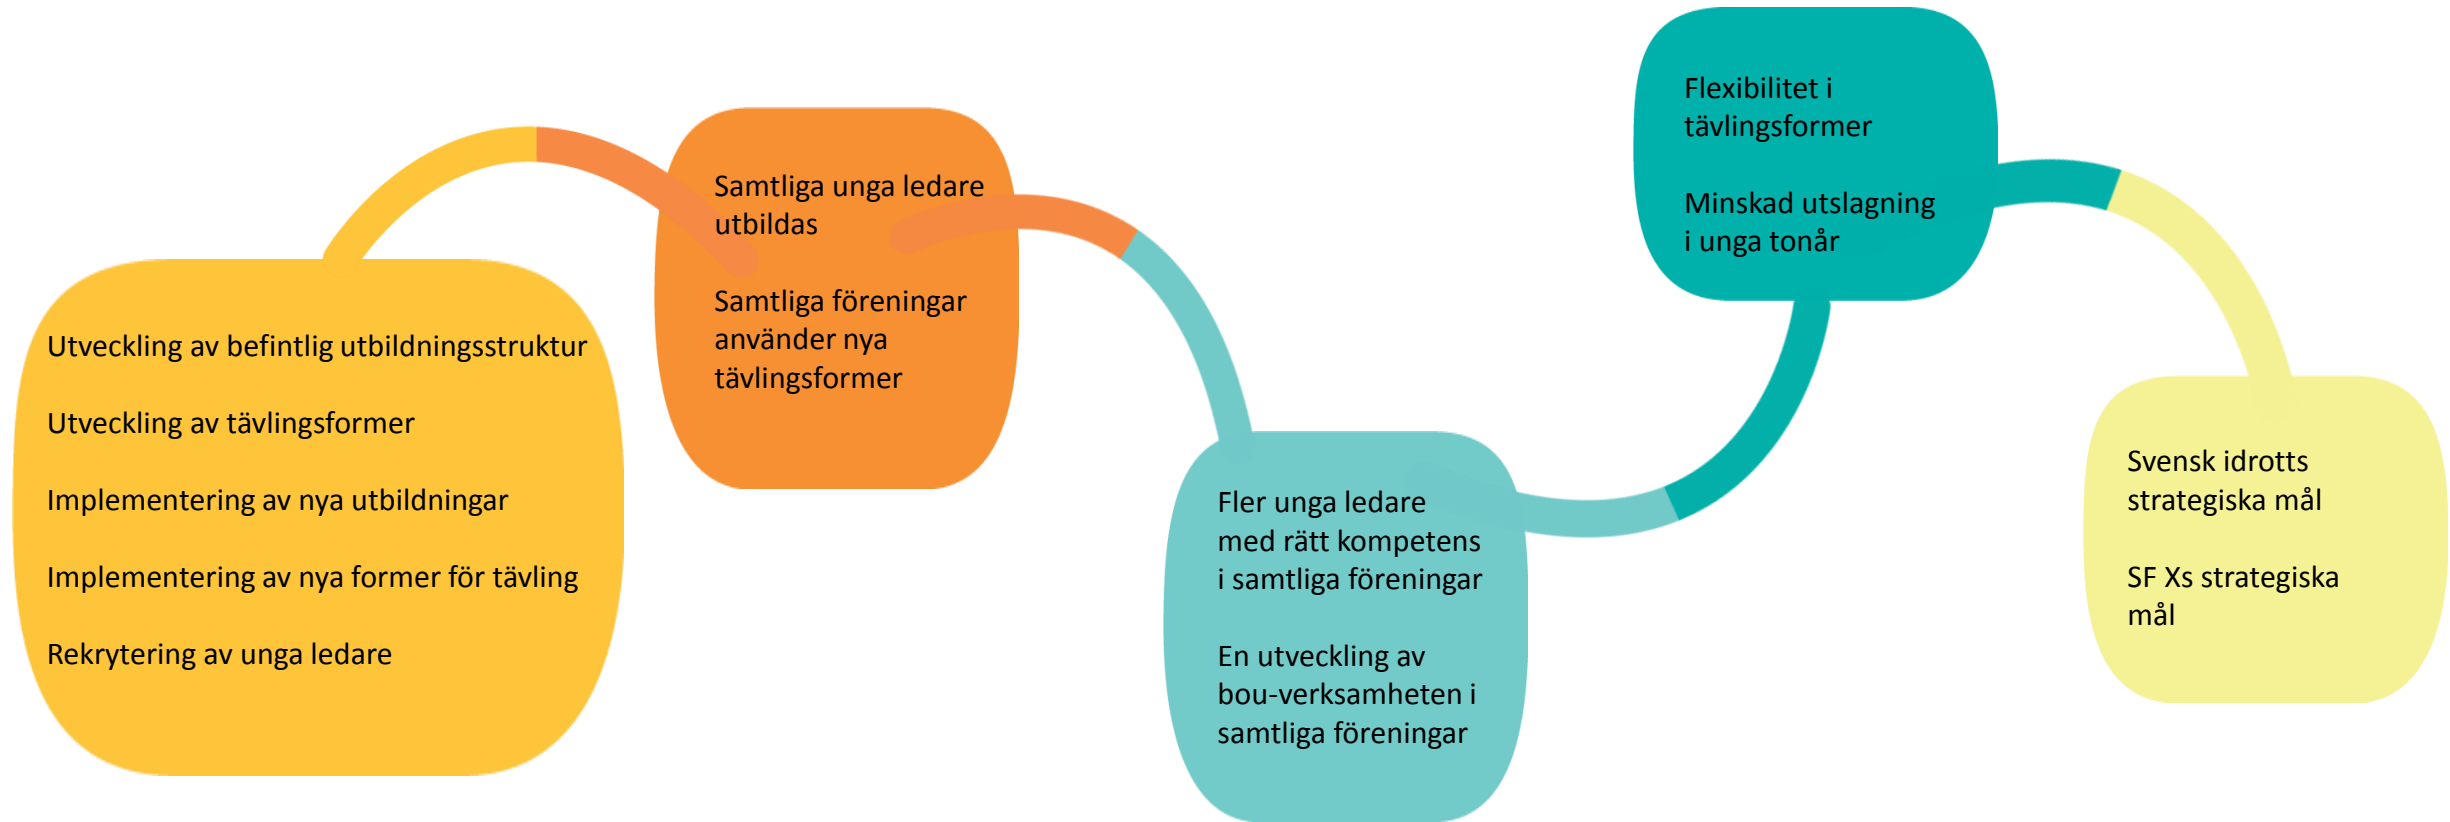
Utveckling av befintlig utbildningsstruktur

Utveckling av tävlingsformer

Implementering av nya utbildningar

Implementering av nya former för tävling

Rekrytering av unga ledare

Samtliga unga ledare utbildas

Samtliga föreningar använder nya tävlingsformer

Fler unga ledare med rätt kompetens i samtliga föreningar

En utveckling av bou-verksamheten i samtliga föreningar

Flexibilitet i tävlingsformer

Minskad utslagning i unga tonår

Svensk idrotts strategiska mål

SF Xs strategiska mål